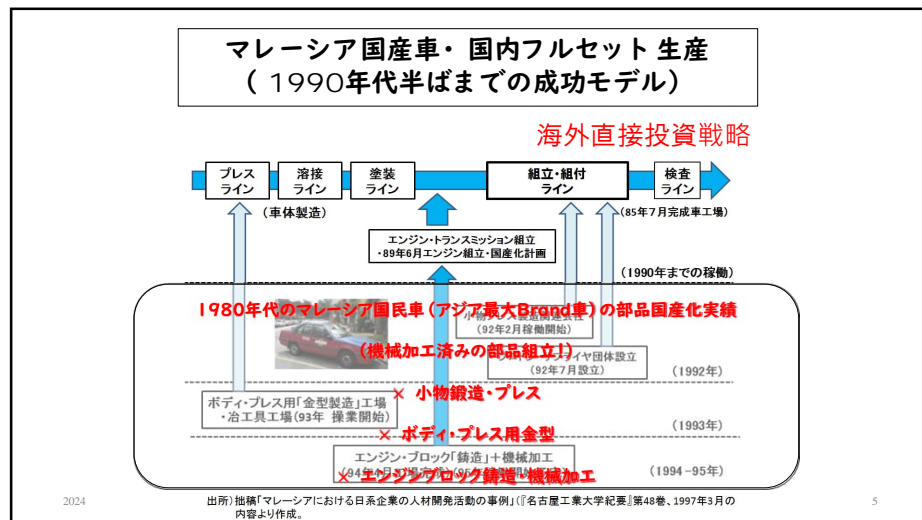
マレーシア国産車・国内フルセット 生産
（ 1990年代半ばまでの成功モデル）

海外直接投資戦略

プレス
ライン

溶接
ライン

塗装
ライン

組立・組付
ライン

検査
ライン

（車体製造）

（85年7月完成車工場）

エンジン・トランスミッション組立
・89年6月エンジン組立・国産化計画

（1990年までの稼働）

1980年代のマレーシア国民車（アジア最大Brand車）の部品国産化実績

小物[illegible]
（92年2月稼働開始）

（機械加工済みの部品組立！）

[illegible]ィヤ団体設立
（92年7月設立）

（1992年）

× 小物鍛造・プレス

ボディ・プレス用「金型製造」工場
・冶工具工場（93年 操業開始）

× ボディ・プレス用金型

（1993年）

エンジン・ブロック「鋳造」＋機械加工
（94年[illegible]（95年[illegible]

× エンジンブロック鋳造・機械加工

（1994－95年）

2024

出所）拙稿「マレーシアにおける日系企業の人材開発活動の事例」（『名古屋工業大学紀要』第48巻、1997年3月の内容より作成。

5